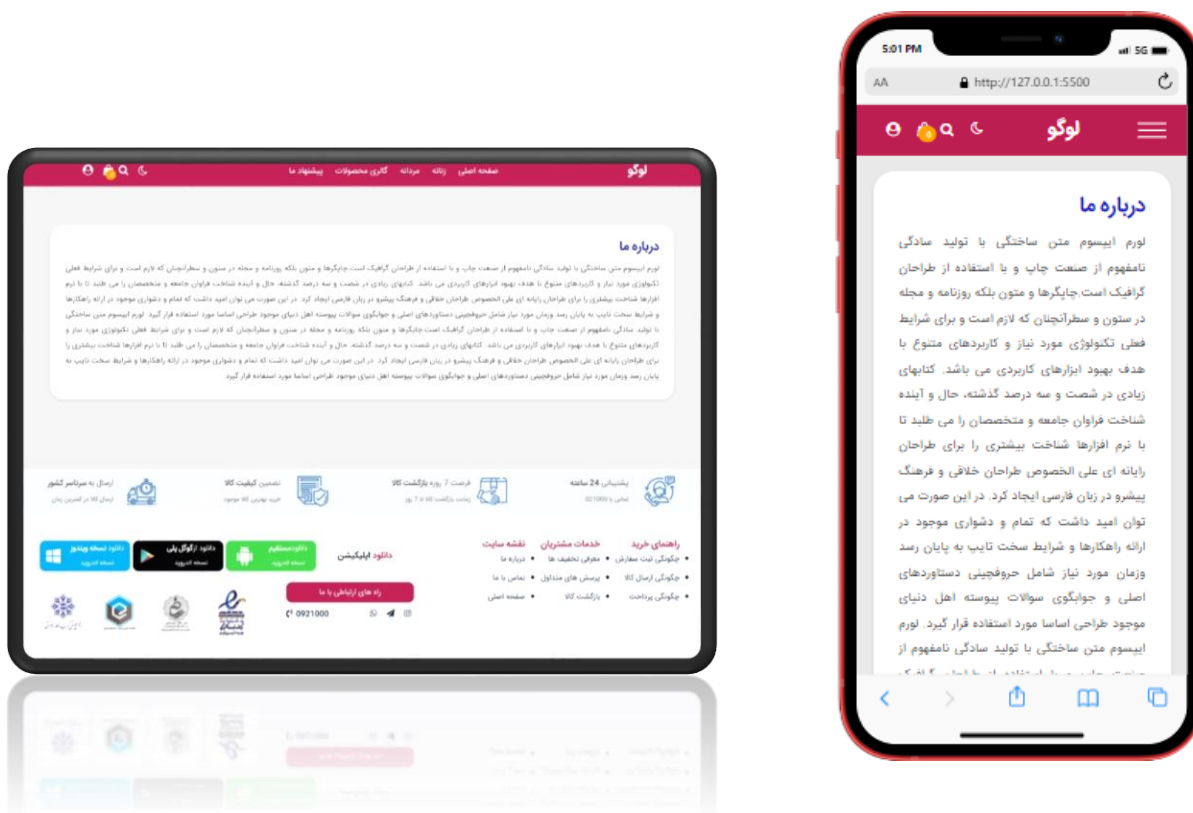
لوگو
صفحه اصلی زنانه مردانه گالری محصولات پیشنهاد ما

درباره ما
لورم ایپسوم متن ساختگی با تولید سادگی نامفهوم از صنعت چاپ و با استفاده از طراحان گرافیک است.چاپگرها و متون بلکه روزنامه و مجله در ستون و سطرآنچنان که لازم است و برای شرایط فعلی تکنولوژی مورد نیاز و کاربردهای متنوع با هدف بهبود ابزارهای کاربردی می باشد. کتابهای زیادی در شصت و سه درصد گذشته، حال و آینده شناخت فراوان جامعه و متخصصان را می طلبد تا با نرم افزارها شناخت بیشتری را برای طراحان رایانه ای علی الخصوص طراحان خلاقی و فرهنگ پیشرو در زبان فارسی ایجاد کرد. در این صورت می توان امید داشت که تمام و دشواری موجود در ارائه راهکارها و شرایط سخت تایپ به پایان رسد وزمان مورد نیاز شامل حروفچینی دستاوردهای اصلی و جوابگوی سوالات پیوسته اهل دنیای موجود طراحی اساسا مورد استفاده قرار گیرد. لورم ایپسوم متن ساختگی با تولید سادگی نامفهوم از صنعت چاپ و با استفاده از طراحان گرافیک است.چاپگرها و متون بلکه روزنامه و مجله در ستون و سطرآنچنان که لازم است و برای شرایط فعلی تکنولوژی مورد نیاز و کاربردهای متنوع با هدف بهبود ابزارهای کاربردی می باشد. کتابهای زیادی در شصت و سه درصد گذشته، حال و آینده شناخت فراوان جامعه و متخصصان را می طلبد تا با نرم افزارها شناخت بیشتری را برای طراحان رایانه ای علی الخصوص طراحان خلاقی و فرهنگ پیشرو در زبان فارسی ایجاد کرد. در این صورت می توان امید داشت که تمام و دشواری موجود در ارائه راهکارها و شرایط سخت تایپ به پایان رسد وزمان مورد نیاز شامل حروفچینی دستاوردهای اصلی و جوابگوی سوالات پیوسته اهل دنیای موجود طراحی اساسا مورد استفاده قرار گیرد.

پشتیبانی 24 ساعته
فرصت 7 روزه بازگشت کالا
تضمین کیفیت کالا
ارسال به سرتاسر کشور

راهنمای خرید
• چگونگی ثبت سفارش
• چگونگی ارسال کالا
• چگونگی پرداخت

خدمات مشتریان
• معرفی تخفیف ها
• پرسش های متداول
• بازگشت کالا

نقشه سایت
• درباره ما
• تماس با ما
• صفحه اصلی

دانلود اپلیکیشن
دانلود مستقیم
دانلود ازگوگل پلی
دانلود نسخه ویندوز

راه های ارتباطی با ما
0921000

5:01 PM
5G
AA
http://127.0.0.1:5500
لوگو

درباره ما
لورم ایپسوم متن ساختگی با تولید سادگی نامفهوم از صنعت چاپ و با استفاده از طراحان گرافیک است.چاپگرها و متون بلکه روزنامه و مجله در ستون و سطرآنچنان که لازم است و برای شرایط فعلی تکنولوژی مورد نیاز و کاربردهای متنوع با هدف بهبود ابزارهای کاربردی می باشد. کتابهای زیادی در شصت و سه درصد گذشته، حال و آینده شناخت فراوان جامعه و متخصصان را می طلبد تا با نرم افزارها شناخت بیشتری را برای طراحان رایانه ای علی الخصوص طراحان خلاقی و فرهنگ پیشرو در زبان فارسی ایجاد کرد. در این صورت می توان امید داشت که تمام و دشواری موجود در ارائه راهکارها و شرایط سخت تایپ به پایان رسد وزمان مورد نیاز شامل حروفچینی دستاوردهای اصلی و جوابگوی سوالات پیوسته اهل دنیای موجود طراحی اساسا مورد استفاده قرار گیرد. لورم ایپسوم متن ساختگی با تولید سادگی نامفهوم از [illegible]